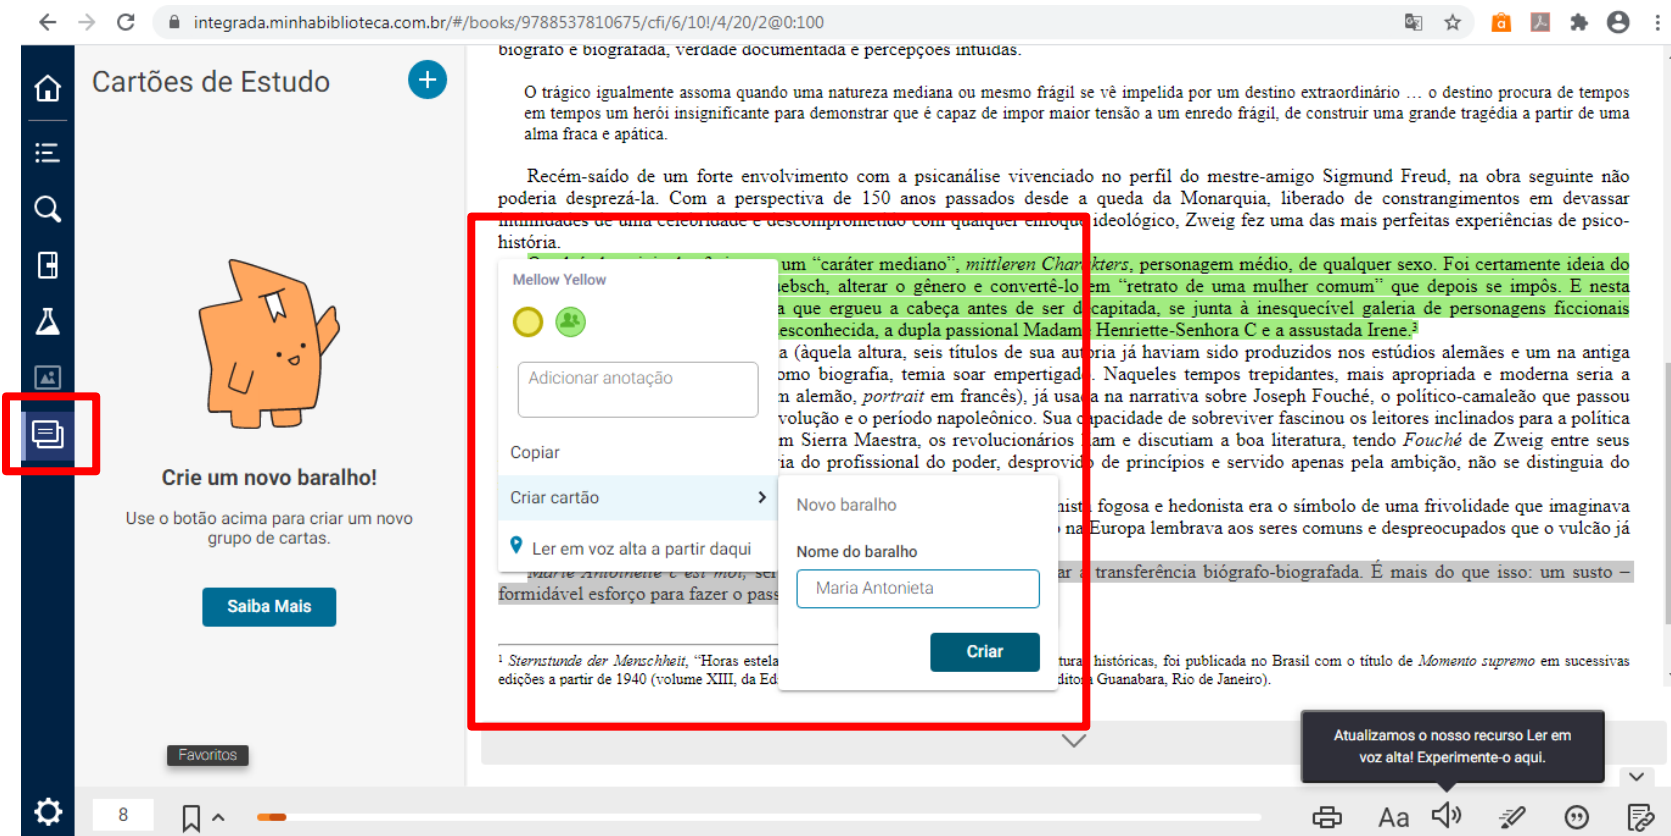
integrada.minhabiblioteca.com.br/#/books/9788537810675/cfi/6/10!/4/20/2@0:100

Cartões de Estudo

Crie um novo baralho!

Use o botão acima para criar um novo grupo de cartas.

Saiba Mais

Favoritos

biógrafo e biografada, verdade documentada e percepções intuídas.

O trágico igualmente assoma quando uma natureza mediana ou mesmo frágil se vê impelida por um destino extraordinário … o destino procura de tempos em tempos um herói insignificante para demonstrar que é capaz de impor maior tensão a um enredo frágil, de construir uma grande tragédia a partir de uma alma fraca e apática.

Recém-saído de um forte envolvimento com a psicanálise vivenciado no perfil do mestre-amigo Sigmund Freud, na obra seguinte não poderia desprezá-la. Com a perspectiva de 150 anos passados desde a queda da Monarquia, liberado de constrangimentos em devassar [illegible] ideológico, Zweig fez uma das mais perfeitas experiências de psico-história.

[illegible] um “caráter mediano”, *mittleren Char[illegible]kters*, personagem médio, de qualquer sexo. Foi certamente ideia do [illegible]ebsch, alterar o gênero e convertê-lo em “retrato de uma mulher comum” que depois se impôs. E nesta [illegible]a que ergueu a cabeça antes de ser d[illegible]capitada, se junta à inesquecível galeria de personagens ficcionais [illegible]esconhecida, a dupla passional Madam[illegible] Henriette-Senhora C e a assustada Irene.³
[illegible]a (àquela altura, seis títulos de sua au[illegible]oria já haviam sido produzidos nos estúdios alemães e um na antiga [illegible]omo biografia, temia soar empertigad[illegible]. Naqueles tempos trepidantes, mais apropriada e moderna seria a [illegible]m alemão, *portrait* em francês), já usa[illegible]a na narrativa sobre Joseph Fouché, o político-camaleão que passou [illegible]volução e o período napoleônico. Sua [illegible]apacidade de sobreviver fascinou os leitores inclinados para a política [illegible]m Sierra Maestra, os revolucionários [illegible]am e discutiam a boa literatura, tendo *Fouché* de Zweig entre seus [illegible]ia do profissional do poder, desprovid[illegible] de princípios e servido apenas pela ambição, não se distinguia do
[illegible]is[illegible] fogosa e hedonista era o símbolo de uma frivolidade que imaginava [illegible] na Europa lembrava aos seres comuns e despreocupados que o vulcão já
*Marie Antoinette é est moi*, se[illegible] ar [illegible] transferência biógrafo-biografada. É mais do que isso: um susto – formidável esforço para fazer o pass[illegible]

¹ *Sternstunde der Menschheit*, “Horas estela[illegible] tura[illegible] históricas, foi publicada no Brasil com o título de *Momento supremo* em sucessivas edições a partir de 1940 (volume XIII, da Ed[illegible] dito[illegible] Guanabara, Rio de Janeiro).

Mellow Yellow
Adicionar anotação
Copiar
Criar cartão
Ler em voz alta a partir daqui

Novo baralho
Nome do baralho
Maria Antonieta
Criar

Atualizamos o nosso recurso Ler em voz alta! Experimente-o aqui.

8
Aa